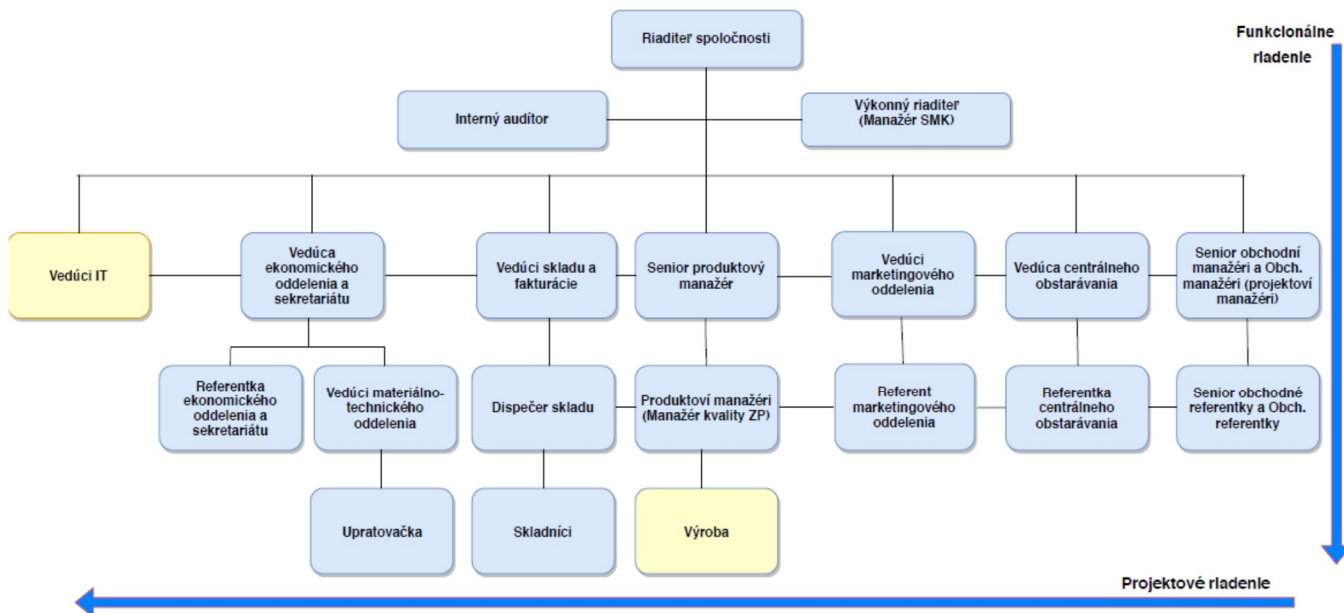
Riaditeľ spoločnosti

Funkcionálne riadenie

Interný audítor

Výkonný riaditeľ (Manažér SMK)

Vedúci IT

Vedúca ekonomického oddelenia a sekretariátu

Vedúci skladu a fakturácie

Senior produktový manažér

Vedúci marketingového oddelenia

Vedúca centrálneho obstarávania

Senior obchodní manažéri a Obch. manažéri (projektoví manažéri)

Referentka ekonomického oddelenia a sekretariátu

Vedúci materiálno-technického oddelenia

Dispečer skladu

Produktoví manažéri (Manažér kvality ZP)

Referent marketingového oddelenia

Referentka centrálneho obstarávania

Senior obchodné referentky a Obch. referentky

Upratovačka

Skladníci

Výroba

Projektové riadenie